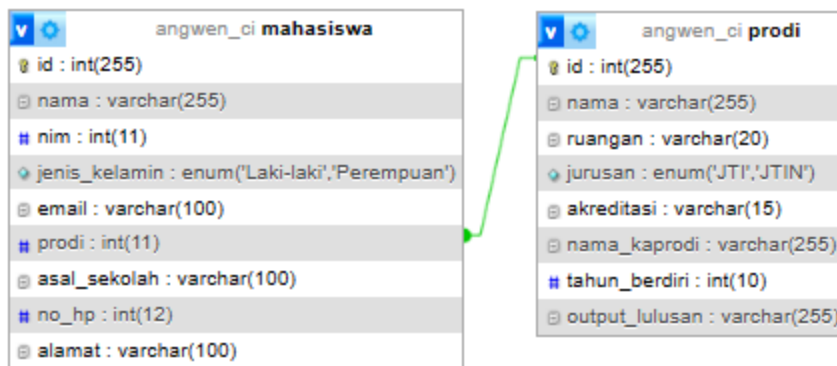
v angwen_ci mahasiswa
id : int(255)
nama : varchar(255)
nim : int(11)
jenis_kelamin : enum('Laki-laki','Perempuan')
email : varchar(100)
prodi : int(11)
asal_sekolah : varchar(100)
no_hp : int(12)
alamat : varchar(100)

v angwen_ci prodi
id : int(255)
nama : varchar(255)
ruangan : varchar(20)
jurusan : enum('JTI','JTIN')
akreditasi : varchar(15)
nama_kaprodi : varchar(255)
tahun_berdiri : int(10)
output_lulusan : varchar(255)